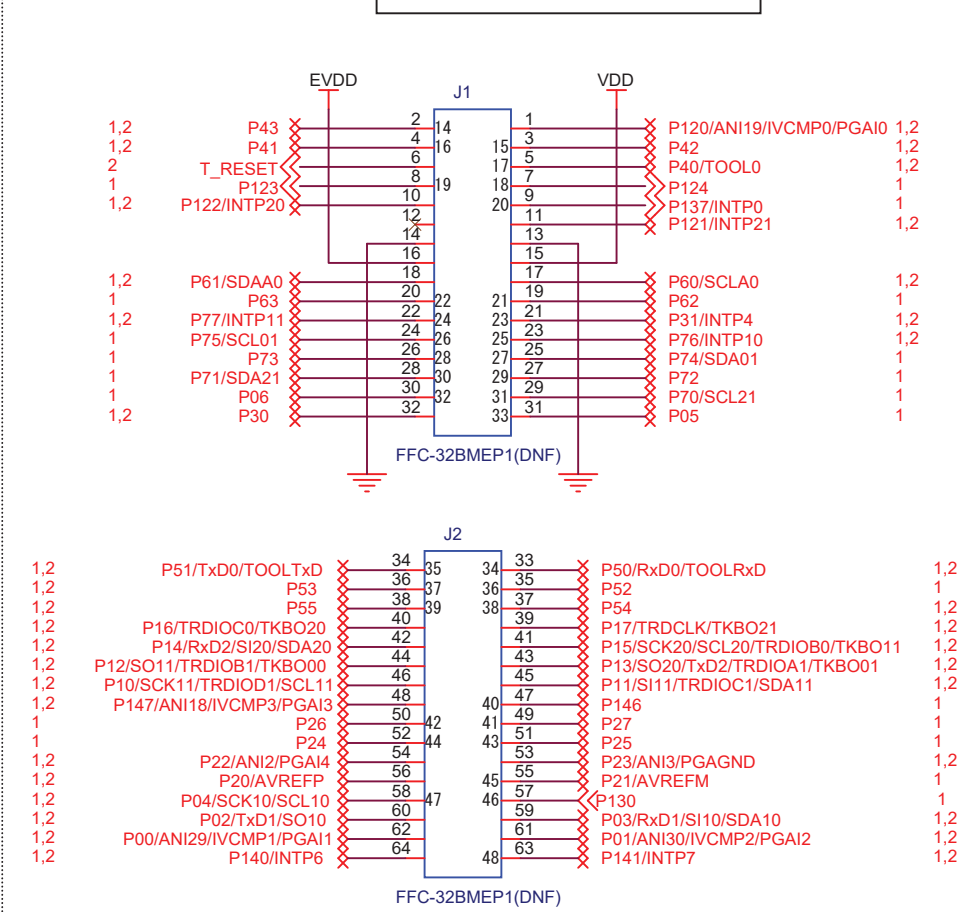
EVDD
J1
VDD

1,2 P43 2 14 1 P120/ANI19/IVCMP0/PGAI0 1,2
1,2 P41 4 16 15 3 P42 1,2
2 T_RESET 6 17 5 P40/TOOL0 1,2
1 P123 8 19 18 7 P124 1
1,2 P122/INTP20 10 20 9 P137/INTP0 1
12 11 P121/INTP21 1,2
14 13
16 15
18 17
1,2 P61/SDAA0 20 19 P60/SCLA0 1,2
1 P63 22 21 P62 1
1,2 P77/INTP11 22 24 23 21 P31/INTP4 1,2
1 P75/SCL01 24 26 25 23 P76/INTP10 1,2
1 P73 26 28 27 25 P74/SDA01 1
1 P71/SDA21 28 30 29 27 P72 1
1 P06 30 32 31 29 P70/SCL21 1
1,2 P30 32 33 31 P05 1
FFC-32BMEP1(DNF)

J2
1,2 P51/TxD0/TOOLTxD 34 35 34 33 P50/RxD0/TOOLRxD 1,2
1,2 P53 36 37 36 35 P52 1
1,2 P55 38 39 38 37 P54 1,2
1,2 P16/TRDIOC0/TKBO20 40 39 P17/TRDCLK/TKBO21 1,2
1,2 P14/RxD2/SI20/SDA20 42 41 P15/SCK20/SCL20/TRDIOB0/TKBO11 1,2
1,2 P12/SO11/TRDIOB1/TKBO00 44 43 P13/SO20/TxD2/TRDIOA1/TKBO01 1,2
1,2 P10/SCK11/TRDIOD1/SCL11 46 45 P11/SI11/TRDIOC1/SDA11 1,2
1,2 P147/ANI18/IVCMP3/PGAI3 48 40 47 P146 1
1 P26 50 42 41 49 P27 1
1 P24 52 44 43 51 P25 1
1,2 P22/ANI2/PGAI4 54 53 P23/ANI3/PGAGND 1,2
1,2 P20/AVREFP 56 45 55 P21/AVREFM 1
1,2 P04/SCK10/SCL10 58 47 46 57 P130 1
1,2 P02/TxD1/SO10 60 59 P03/RxD1/SI10/SDA10 1,2
1,2 P00/ANI29/IVCMP1/PGAI1 62 61 P01/ANI30/IVCMP2/PGAI2 1,2
1,2 P140/INTP6 64 48 63 P141/INTP7 1,2
FFC-32BMEP1(DNF)